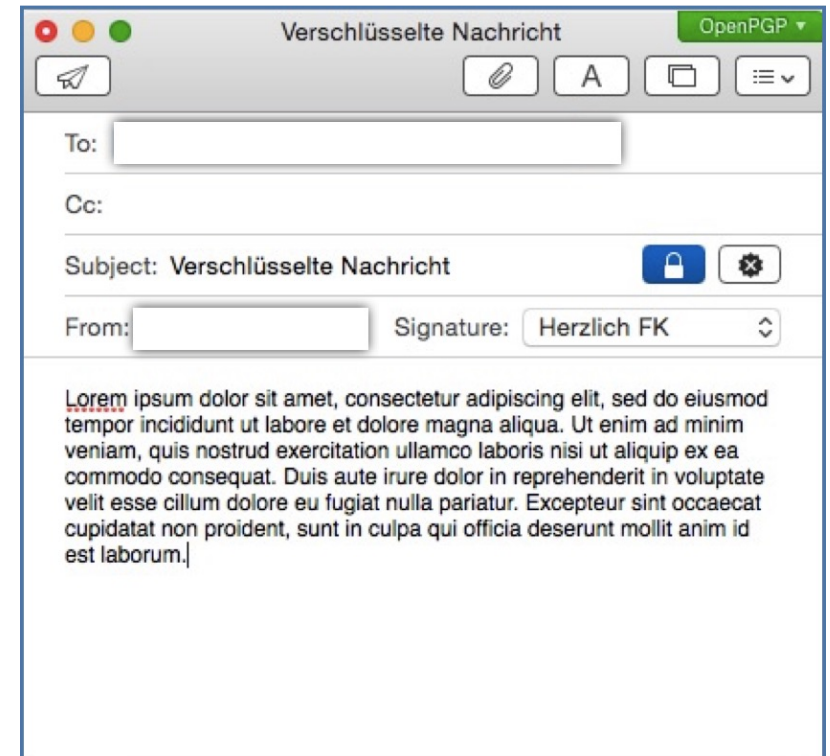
Verschlüsselte Nachricht

OpenPGP ▾

A

To:

Cc:

Subject: Verschlüsselte Nachricht

From:

Signature: Herzlich FK

Lorem ipsum dolor sit amet, consectetur adipiscing elit, sed do eiusmod tempor incididunt ut labore et dolore magna aliqua. Ut enim ad minim veniam, quis nostrud exercitation ullamco laboris nisi ut aliquip ex ea commodo consequat. Duis aute irure dolor in reprehenderit in voluptate velit esse cillum dolore eu fugiat nulla pariatur. Excepteur sint occaecat cupidatat non proident, sunt in culpa qui officia deserunt mollit anim id est laborum.